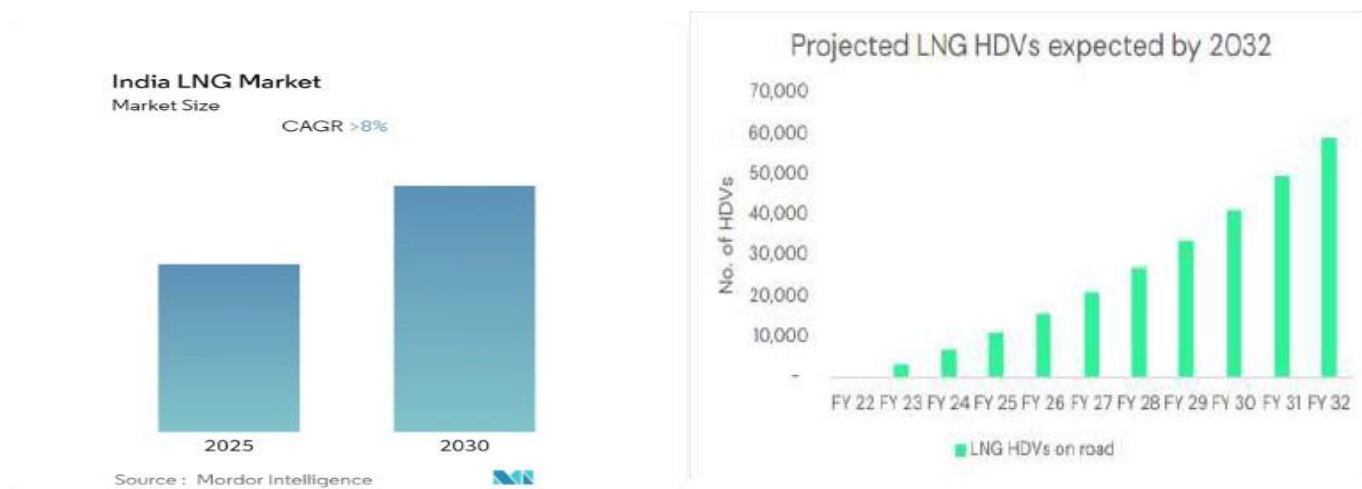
India LNG Market
Market Size

CAGR >8%

2025

2030

Source : Mordor Intelligence

Projected LNG HDVs expected by 2032

No. of HDVs

70,000
60,000
50,000
40,000
30,000
20,000
10,000
-

FY 22 FY 23 FY 24 FY 25 FY 26 FY 27 FY 28 FY 29 FY 30 FY 31 FY 32

LNG HDVs on road